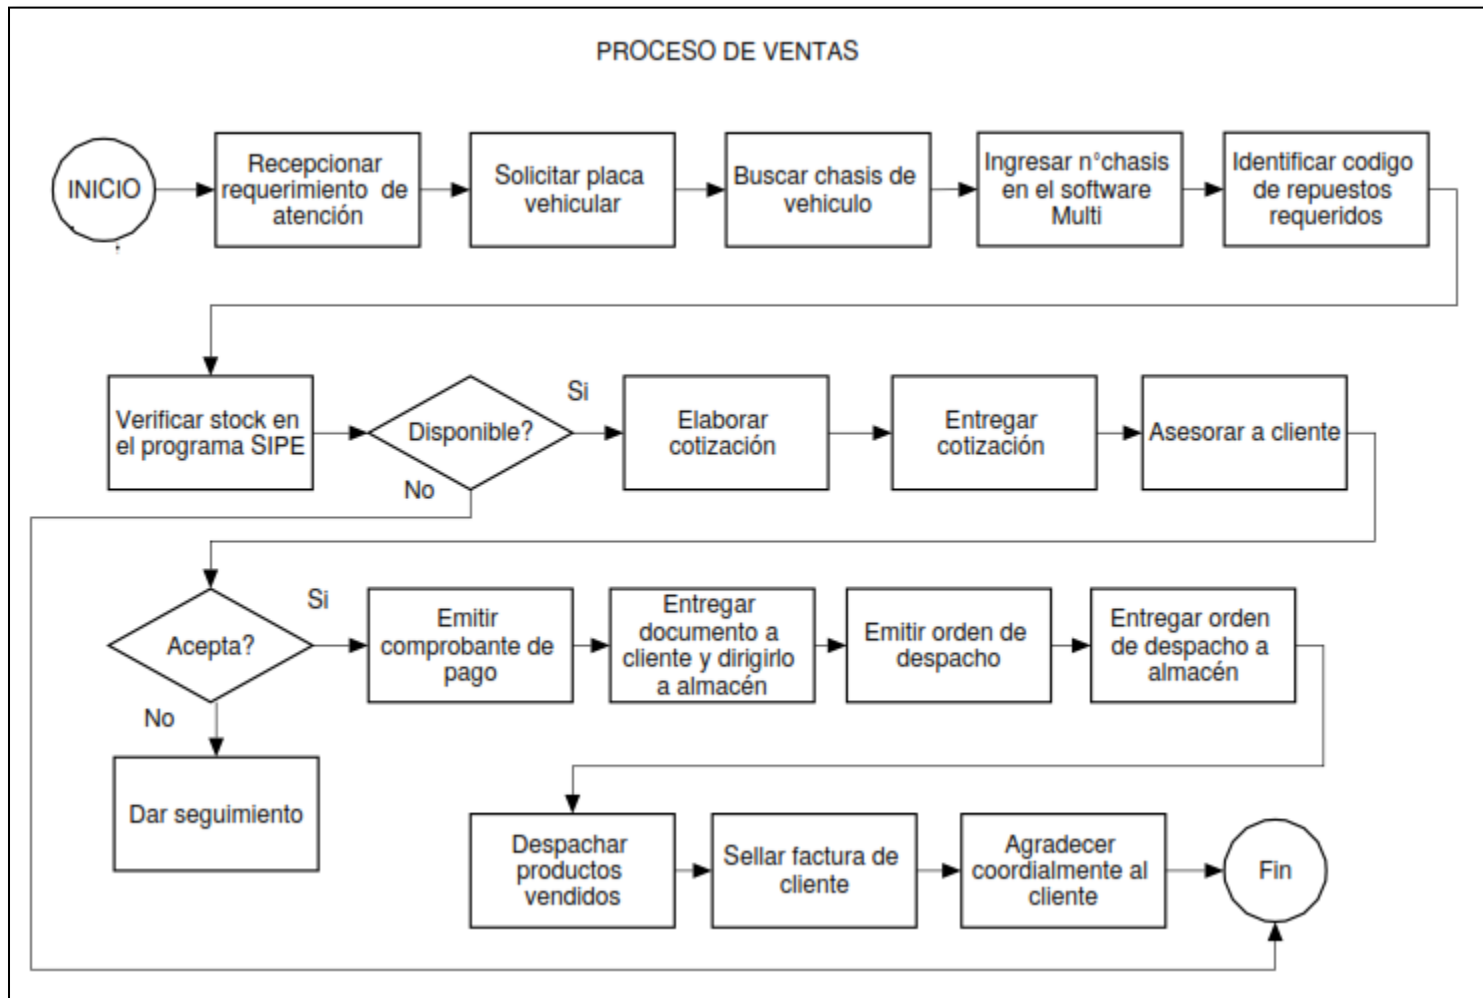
PROCESO DE VENTAS

INICIO

Recepcionar requerimiento de atención

Solicitar placa vehicular

Buscar chasis de vehiculo

Ingresar n°chasis en el software Multi

Identificar codigo de repuestos requeridos

Verificar stock en el programa SIPE

Disponible?

Si

No

Elaborar cotización

Entregar cotización

Asesorar a cliente

Acepta?

Si

No

Emitir comprobante de pago

Entregar documento a cliente y dirigirlo a almacén

Emitir orden de despacho

Entregar orden de despacho a almacén

Dar seguimiento

Despachar productos vendidos

Sellar factura de cliente

Agradecer coordialmente al cliente

Fin